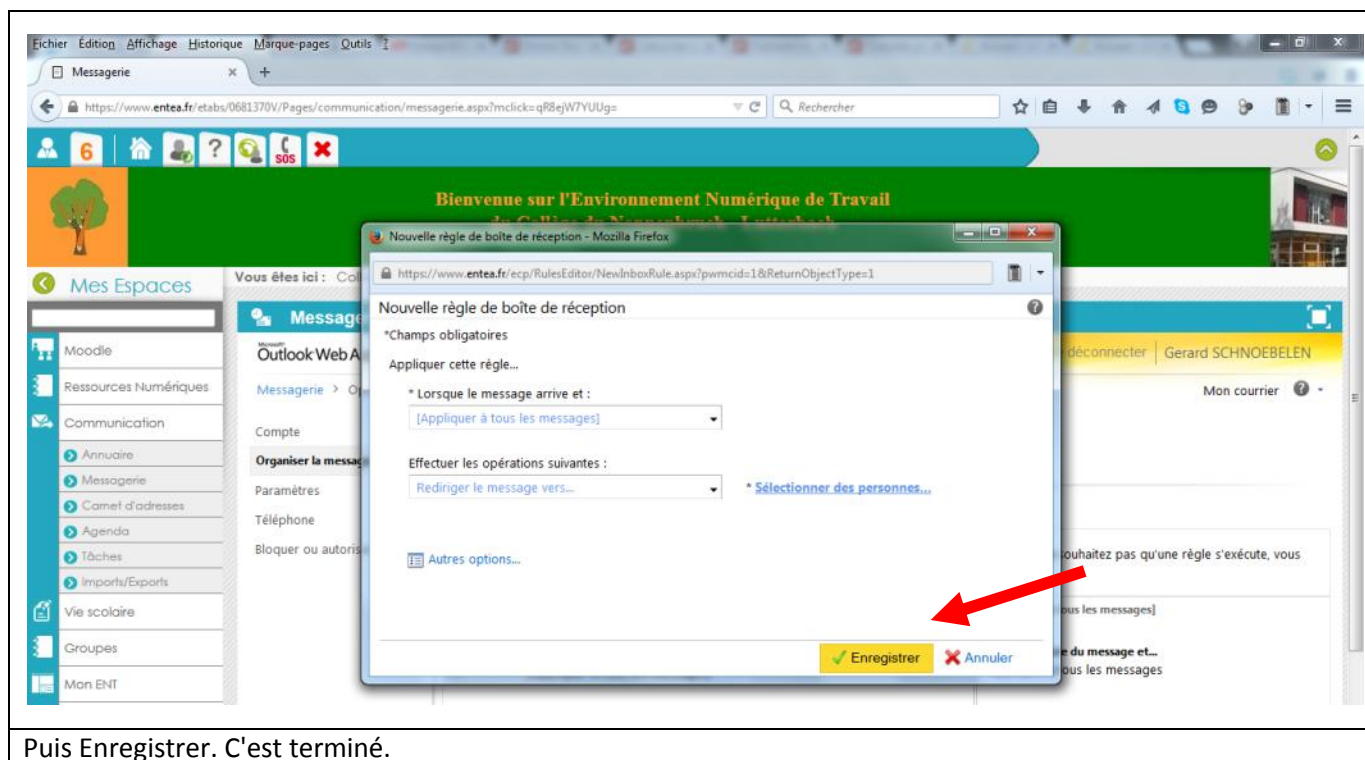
Fichier Édition Affichage Historique Marque-pages Outils ?

Messagerie

https://www.entea.fr/etabs/0681370V/Pages/communication/messagerie.aspx?mclick=qR8ejW7YUUg=

Rechercher

6

SOS

Bienvenue sur l'Environnement Numérique de Travail

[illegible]

Mes Espaces

Vous êtes ici : Col

Moodle

Ressources Numériques

Communication

Annuaire

Messagerie

Carnet d'adresses

Agenda

Tâches

Imports/Exports

Vie scolaire

Groupes

Mon ENT

Message

Outlook Web A

Messagerie > O

Compte

Organiser la messag

Paramètres

Téléphone

Bloquer ou autoris

déconnecter Gerard SCHNOEBELEN

Mon courrier

ouhaitez pas qu'une règle s'exécute, vous

ous les messages]

e du message et...

ous les messages

Nouvelle règle de boîte de réception - Mozilla Firefox

https://www.entea.fr/ecp/RulesEditor/NewInboxRule.aspx?pwmcid=1&ReturnObjectType=1

Nouvelle règle de boîte de réception

*Champs obligatoires

Appliquer cette règle...

* Lorsque le message arrive et :

[Appliquer à tous les messages]

Effectuer les opérations suivantes :

Rediriger le message vers...

* Sélectionner des personnes...

Autres options...

Enregistrer

Annuler

Puis Enregistrer. C'est terminé.